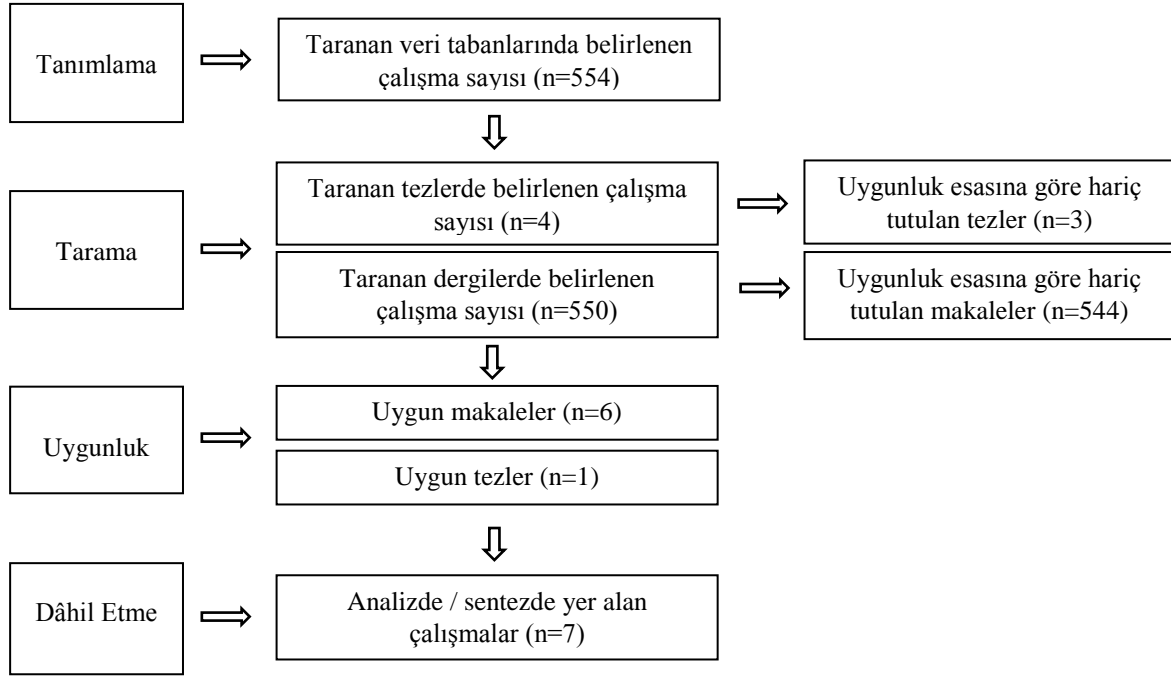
Tanımlama

Taranan veri tabanlarında belirlenen çalışma sayısı (n=554)

Tarama

Taranan tezlerde belirlenen çalışma sayısı (n=4)

Uygunluk esasına göre hariç tutulan tezler (n=3)

Taranan dergilerde belirlenen çalışma sayısı (n=550)

Uygunluk esasına göre hariç tutulan makaleler (n=544)

Uygunluk

Uygun makaleler (n=6)

Uygun tezler (n=1)

Dâhil Etme

Analizde / sentezde yer alan çalışmalar (n=7)